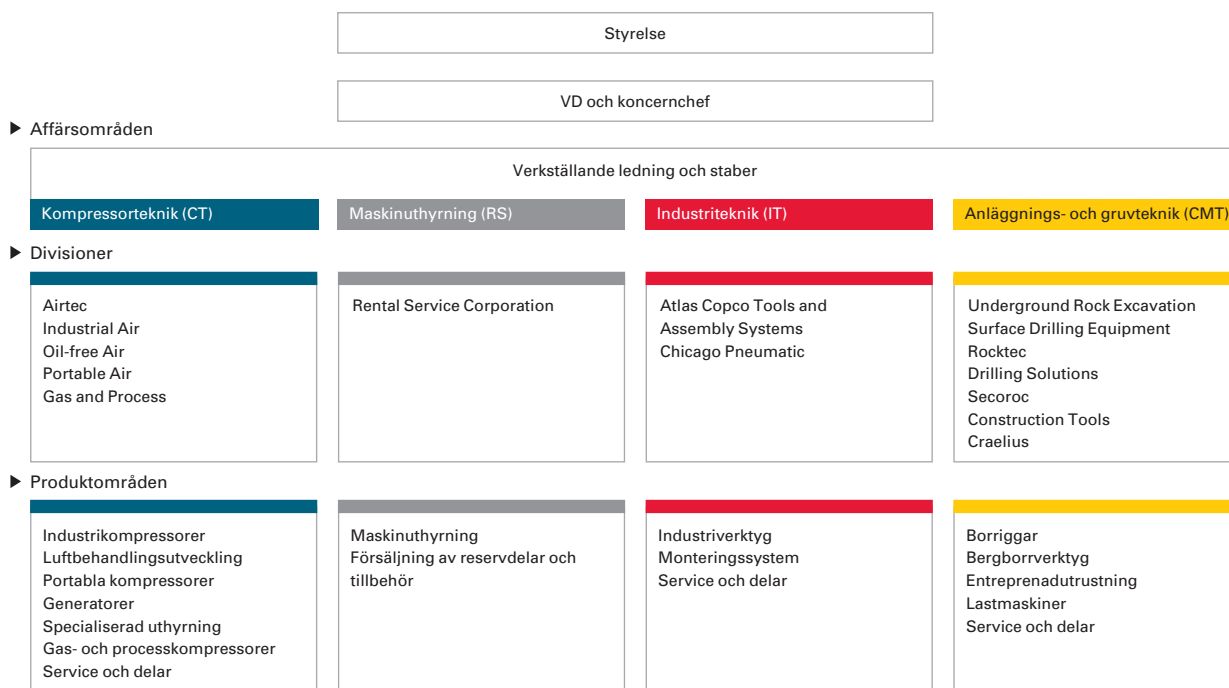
Styrelse

VD och koncernchef

▶ Affärsområden

Verkställande ledning och staber

Kompressorteknik (CT)

Maskinuthyrning (RS)

Industriteknik (IT)

Anläggnings- och gruvteknik (CMT)

▶ Divisioner

Airtec
Industrial Air
Oil-free Air
Portable Air
Gas and Process

Rental Service Corporation

Atlas Copco Tools and Assembly Systems
Chicago Pneumatic

Underground Rock Excavation
Surface Drilling Equipment
Rocktec
Drilling Solutions
Secoroc
Construction Tools
Craelius

▶ Produktområden

Industrikompressorer
Luftbehandlingsutveckling
Portabla kompressorer
Generatorer
Specialiserad uthyrning
Gas- och processkompressorer
Service och delar

Maskinuthyrning
Försäljning av reservdelar och tillbehör

Industriverktyg
Monteringssystem
Service och delar

Borriggar
Bergborrverktyg
Entreprenadutrustning
Lastmaskiner
Service och delar